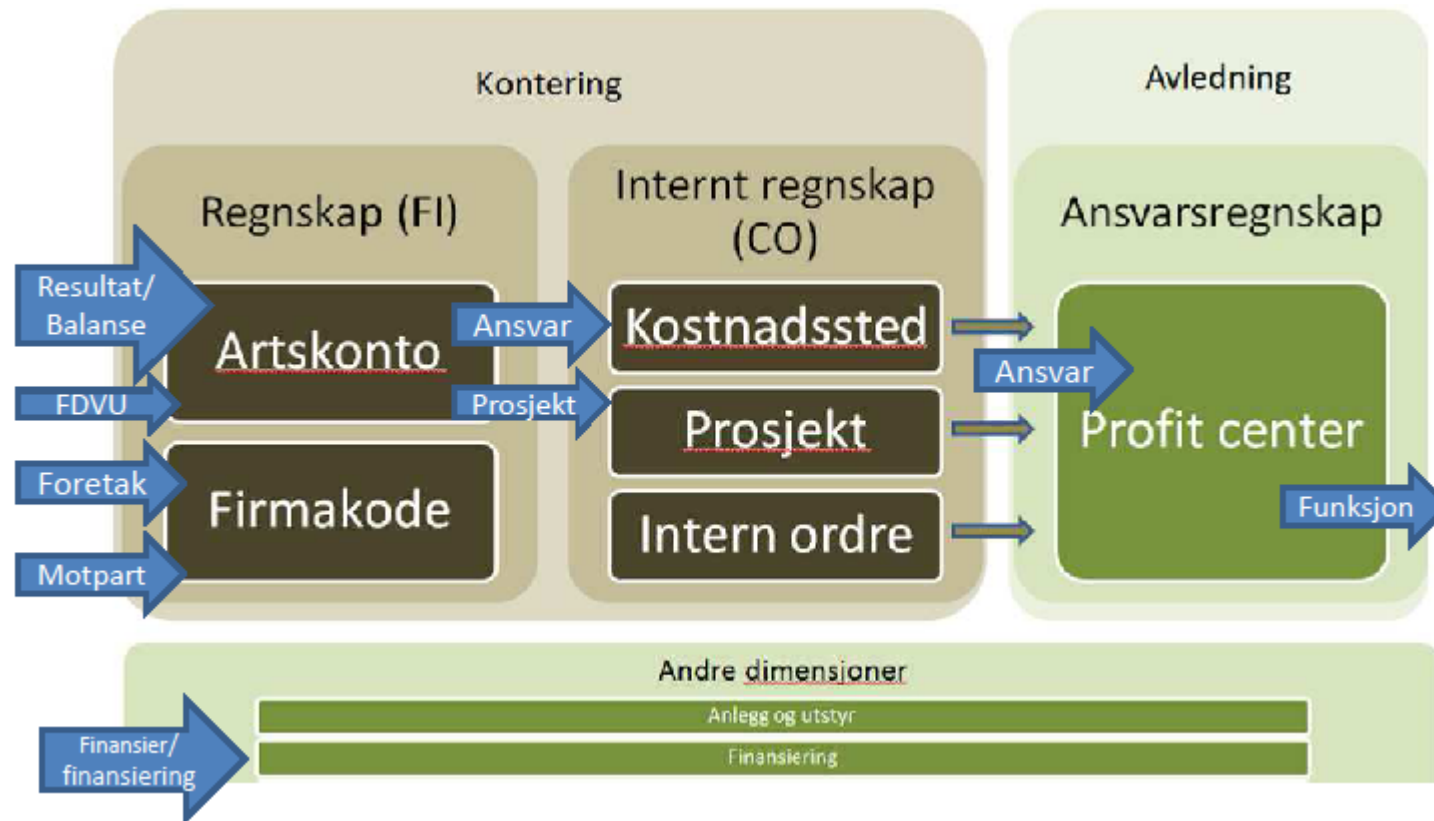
Kontering

Avledning

Regnskap (FI)

Internt regnskap (CO)

Ansvarsregnskap

Resultat/ Balanse

Artskonto

FDVU

Foretak

Firmakode

Motpart

Ansvar

Kostnadssted

Prosjekt

Prosjekt

Intern ordre

Ansvar

Profit center

Funksjon

Andre dimensjoner

Anlegg og utstyr

Finansiering

Finansier/ finansiering